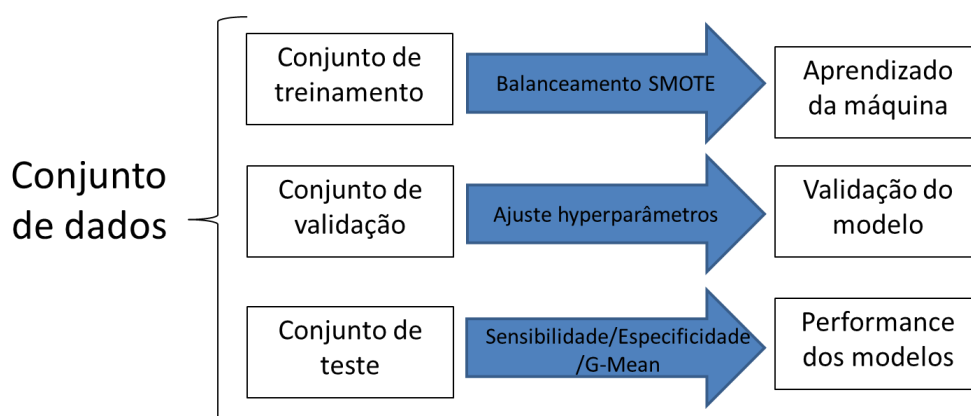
Conjunto de dados

Conjunto de treinamento

Balanceamento SMOTE

Aprendizado da máquina

Conjunto de validação

Ajuste hyperparâmetros

Validação do modelo

Conjunto de teste

Sensibilidade/Especificidade /G-Mean

Performance dos modelos